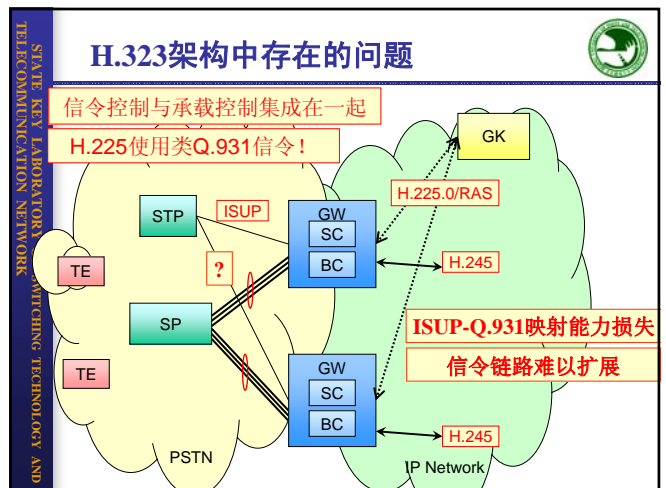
STATE KEY LABORATORY OF SWITCHING TECHNOLOGY AND TELECOMMUNICATION NETWORK

H.323架构中存在的问题

信令控制与承载控制集成在一起

H.225使用类Q.931信令！

GK

H.225.0/RAS

STP

ISUP

GW

SC

BC

H.245

TE

?

SP

ISUP-Q.931映射能力损失

信令链路难以扩展

TE

GW

SC

BC

H.245

PSTN

IP Network